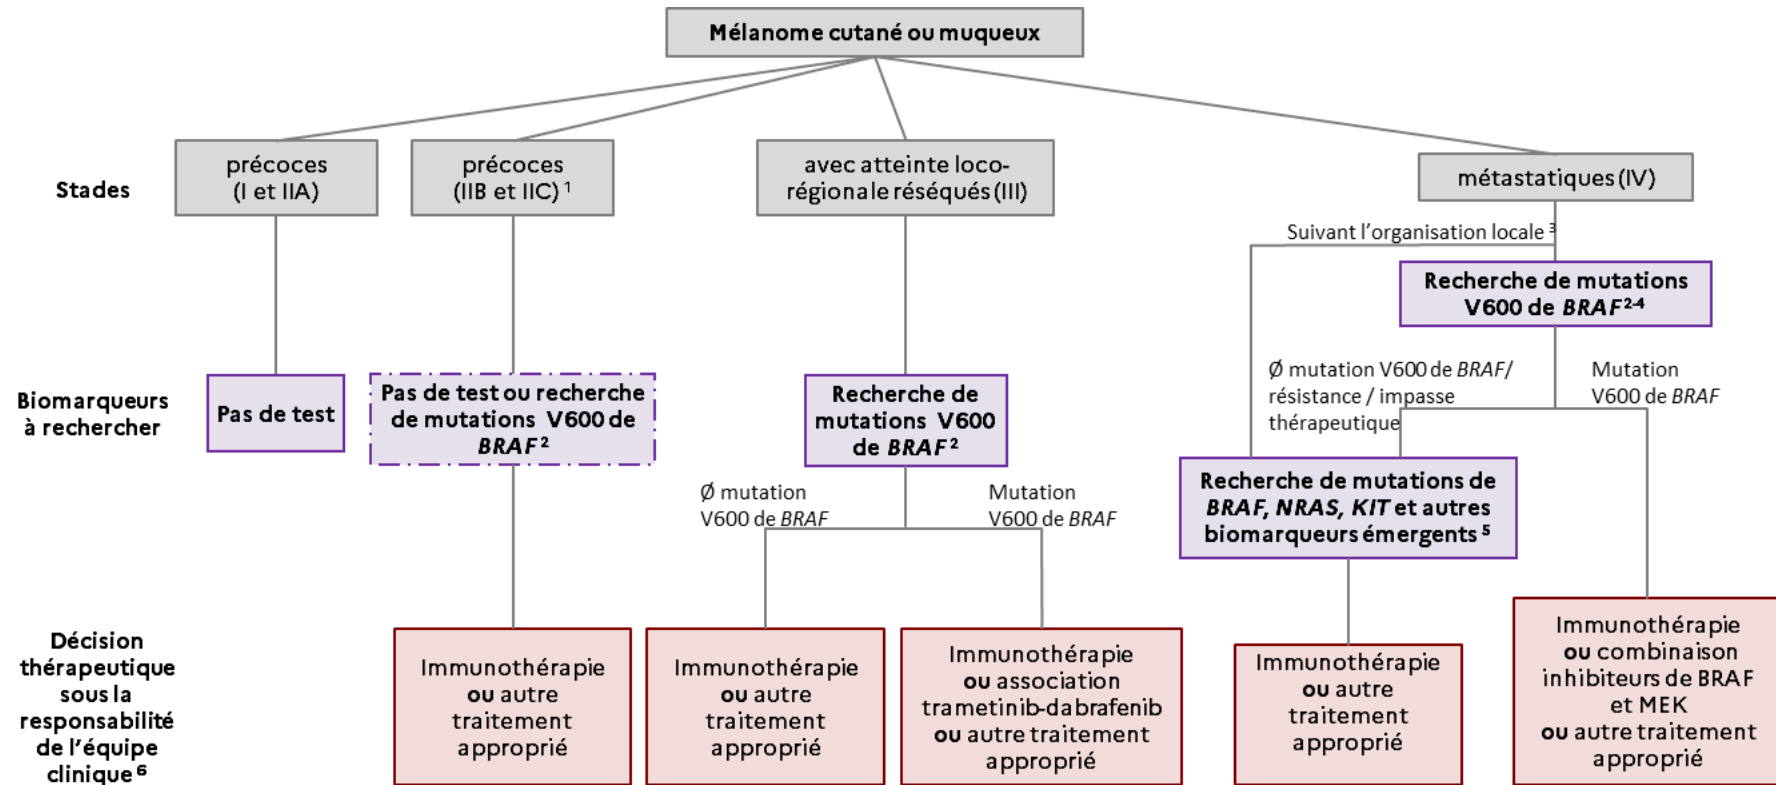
Mélanome cutané ou muqueux

Stades

précoces (I et IIA)

précoces (IIB et IIC) $^1$

avec atteinte loco-régionale réséqués (III)

métastatiques (IV)

Suivant l'organisation locale $^3$

Recherche de mutations V600 de *BRAF* $^{2-4}$

Biomarqueurs à rechercher

Pas de test

Pas de test ou recherche de mutations V600 de *BRAF* $^2$

Recherche de mutations V600 de *BRAF* $^2$

Ø mutation V600 de *BRAF*/ résistance / impasse thérapeutique

Mutation V600 de *BRAF*

Ø mutation V600 de *BRAF*

Mutation V600 de *BRAF*

Recherche de mutations de *BRAF, NRAS, KIT* et autres biomarqueurs émergents $^5$

Décision thérapeutique sous la responsabilité de l'équipe clinique $^6$

Immunothérapie ou autre traitement approprié

Immunothérapie ou autre traitement approprié

Immunothérapie ou association trametinib-dabrafenib ou autre traitement approprié

Immunothérapie ou autre traitement approprié

Immunothérapie ou combinaison inhibiteurs de BRAF et MEK ou autre traitement approprié